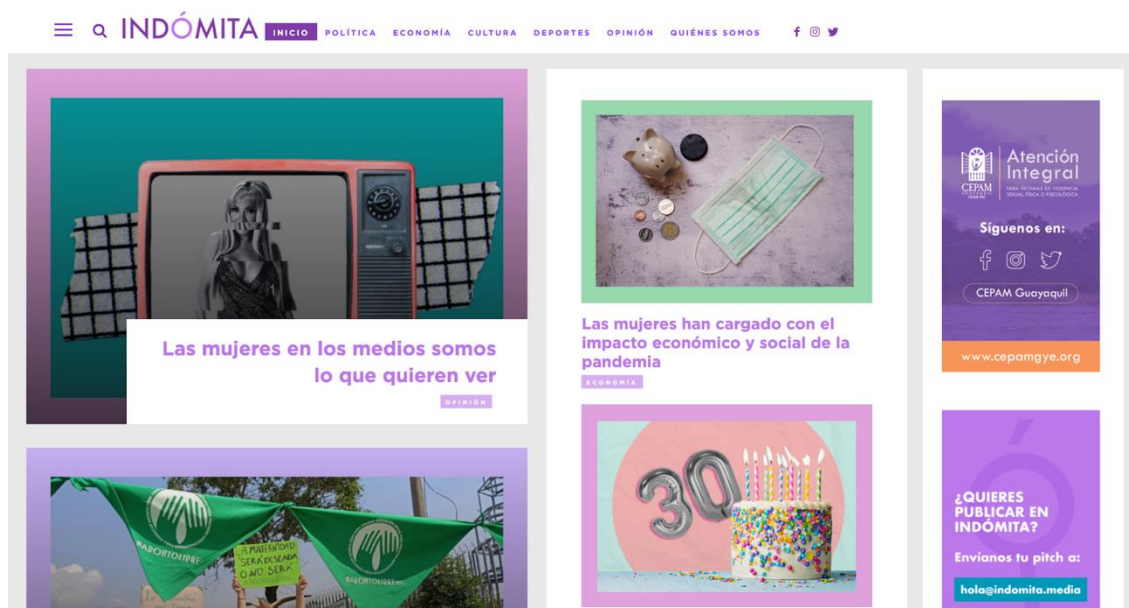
INDÓMITA INICIO POLÍTICA ECONOMÍA CULTURA DEPORTES OPINIÓN QUIÉNES SOMOS

Las mujeres en los medios somos lo que quieren ver

OPINIÓN

Las mujeres han cargado con el impacto económico y social de la pandemia

ECONOMÍA

CEPAM GUAYAQUIL

Atención Integral

PARA VÍCTIMAS DE VIOLENCIA SEXUAL, FÍSICA O PSICOLÓGICA

Síguenos en:

CEPAM Guayaquil

www.cepamgye.org

¿QUIERES PUBLICAR EN INDÓMITA?

Envíanos tu pitch a:

hola@indomita.media

#ABORTOLIBRE

LA MATERNIDAD SERÁ DESEADA O NO SERÁ

#ABORTOLIBRE

30